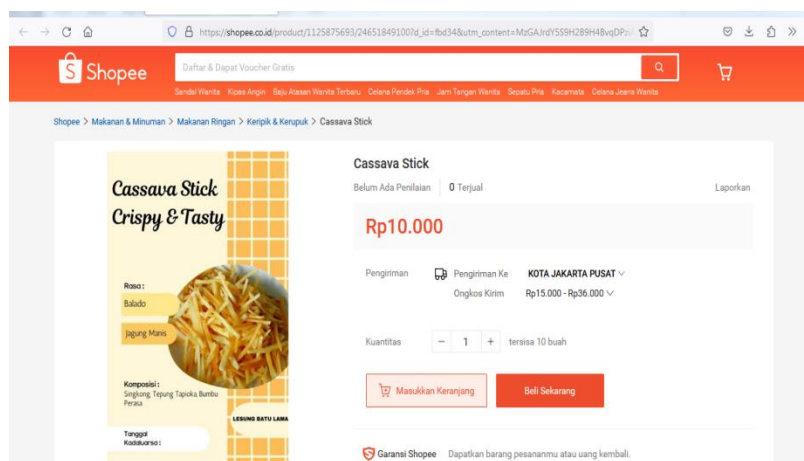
https://shopee.co.id/product/1125875693/24651849100?d_id=fbd34&utm_content=MzGAJrdY5S9H289H48vqDPz

Shopee

Daftar & Dapat Voucher Gratis

Sandal Wanita Kipas Angin Baju Atasan Wanita Terbaru Celana Pendek Pria Jam Tangan Wanita Sepatu Pria Kacamata Celana Jeans Wanita

Shopee > Makanan & Minuman > Makanan Ringan > Keripik & Kerupuk > Cassava Stick

Cassava Stick Crispy & Tasty

Rasa:
Balado
Jagung Manis

Komposisi:
Singkong, Tepung Tapioka, Bumbu Perasa

LESUNG BATU LAMA

Tanggal Kadaluarsa:

Cassava Stick

Belum Ada Penilaian | 0 Terjual

Laporkan

Rp10.000

Pengiriman
Pengiriman Ke KOTA JAKARTA PUSAT
Ongkos Kirim Rp15.000 - Rp36.000

Kuantitas − 1 + tersisa 10 buah

Masukkan Keranjang

Beli Sekarang

Garansi Shopee Dapatkan barang pesananmu atau uang kembali.